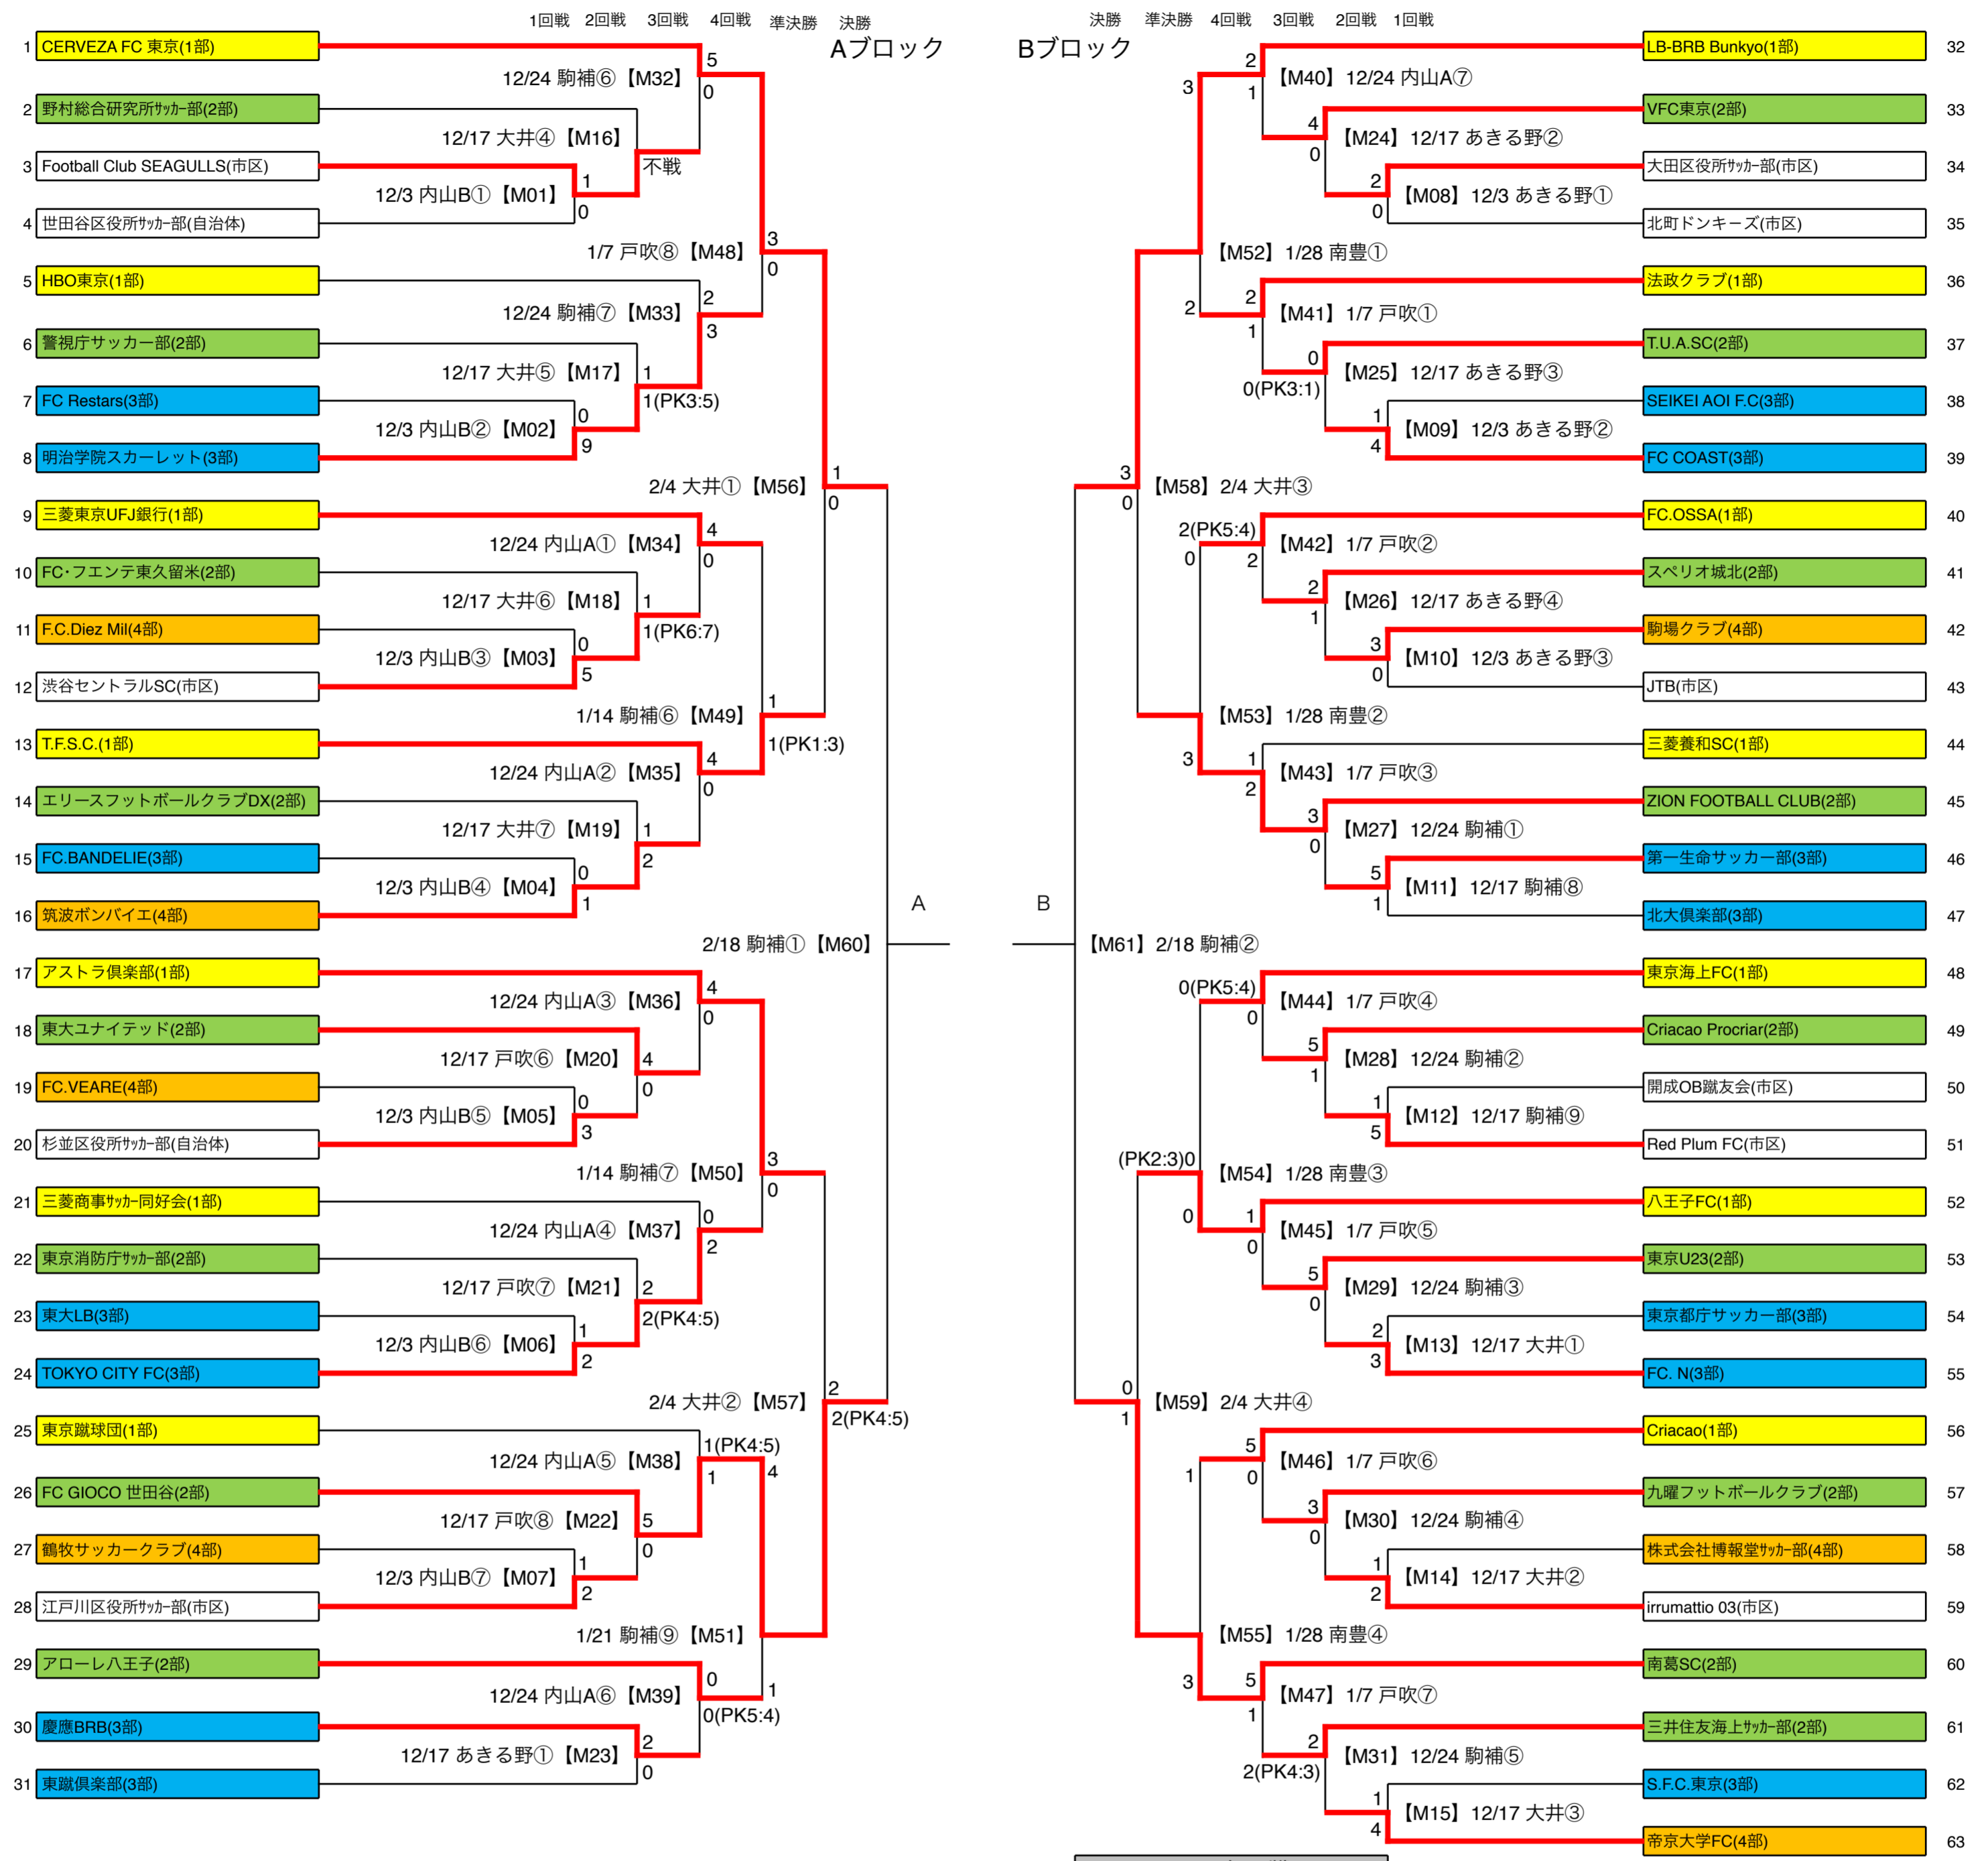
1回戦　2回戦　3回戦　4回戦　準決勝　決勝
Aブロック

1 CERVEZA FC 東京(1部)
2 野村総合研究所ｻｯｶｰ部(2部)
3 Football Club SEAGULLS(市区)
4 世田谷区役所ｻｯｶｰ部(自治体)
5 HBO東京(1部)
6 警視庁サッカー部(2部)
7 FC Restars(3部)
8 明治学院スカーレット(3部)
9 三菱東京UFJ銀行(1部)
10 FC･フエンテ東久留米(2部)
11 F.C.Diez Mil(4部)
12 渋谷セントラルSC(市区)
13 T.F.S.C.(1部)
14 エリースフットボールクラブDX(2部)
15 FC.BANDELIE(3部)
16 筑波ボンバイエ(4部)
17 アストラ倶楽部(1部)
18 東大ユナイテッド(2部)
19 FC.VEARE(4部)
20 杉並区役所ｻｯｶｰ部(自治体)
21 三菱商事ｻｯｶｰ同好会(1部)
22 東京消防庁ｻｯｶｰ部(2部)
23 東大LB(3部)
24 TOKYO CITY FC(3部)
25 東京蹴球団(1部)
26 FC GIOCO 世田谷(2部)
27 鶴牧サッカークラブ(4部)
28 江戸川区役所ｻｯｶｰ部(市区)
29 アローレ八王子(2部)
30 慶應BRB(3部)
31 東蹴倶楽部(3部)

12/3 内山B①【M01】 1 0
12/3 内山B②【M02】 0 9
12/3 内山B③【M03】 0 5
12/3 内山B④【M04】 0 1
12/3 内山B⑤【M05】 0 3
12/3 内山B⑥【M06】 1 2
12/3 内山B⑦【M07】 1 2
12/17 大井④【M16】 不戦
12/17 大井⑤【M17】 1 1(PK3:5)
12/17 大井⑥【M18】 1 1(PK6:7)
12/17 大井⑦【M19】 1 2
12/17 戸吹⑥【M20】 4 0
12/17 戸吹⑦【M21】 2 2(PK4:5)
12/17 戸吹⑧【M22】 5 0
12/17 あきる野①【M23】 2 0
12/24 駒補⑥【M32】 5 0
12/24 駒補⑦【M33】 2 3
12/24 内山A①【M34】 4 0
12/24 内山A②【M35】 4 0
12/24 内山A③【M36】 4 0
12/24 内山A④【M37】 0 2
12/24 内山A⑤【M38】 1(PK4:5) 1
12/24 内山A⑥【M39】 0 0(PK5:4)
1/7 戸吹⑧【M48】 3 0
1/14 駒補⑥【M49】 1 1(PK1:3)
1/14 駒補⑦【M50】 3 0
1/21 駒補⑨【M51】 4 1
2/4 大井①【M56】 1 0
2/4 大井②【M57】 2 2(PK4:5)
2/18 駒補①【M60】
A

決勝　準決勝　4回戦　3回戦　2回戦　1回戦
Bブロック

32 LB-BRB Bunkyo(1部)
33 VFC東京(2部)
34 大田区役所ｻｯｶｰ部(市区)
35 北町ドンキーズ(市区)
36 法政クラブ(1部)
37 T.U.A.SC(2部)
38 SEIKEI AOI F.C(3部)
39 FC COAST(3部)
40 FC.OSSA(1部)
41 スペリオ城北(2部)
42 駒場クラブ(4部)
43 JTB(市区)
44 三菱養和SC(1部)
45 ZION FOOTBALL CLUB(2部)
46 第一生命サッカー部(3部)
47 北大倶楽部(3部)
48 東京海上FC(1部)
49 Criacao Procriar(2部)
50 開成OB蹴友会(市区)
51 Red Plum FC(市区)
52 八王子FC(1部)
53 東京U23(2部)
54 東京都庁サッカー部(3部)
55 FC. N(3部)
56 Criacao(1部)
57 九曜フットボールクラブ(2部)
58 株式会社博報堂ｻｯｶｰ部(4部)
59 irrumattio 03(市区)
60 南葛SC(2部)
61 三井住友海上ｻｯｶｰ部(2部)
62 S.F.C.東京(3部)
63 帝京大学FC(4部)

【M08】12/3 あきる野① 2 0
【M09】12/3 あきる野② 1 4
【M10】12/3 あきる野③ 3 0
【M11】12/17 駒補⑧ 5 1
【M12】12/17 駒補⑨ 1 5
【M13】12/17 大井① 2 3
【M14】12/17 大井② 1 2
【M15】12/17 大井③ 1 4
【M24】12/17 あきる野② 4 0
【M25】12/17 あきる野③ 0 0(PK3:1)
【M26】12/17 あきる野④ 2 1
【M27】12/24 駒補① 3 0
【M28】12/24 駒補② 5 1
【M29】12/24 駒補③ 5 0
【M30】12/24 駒補④ 3 0
【M31】12/24 駒補⑤ 2 2(PK4:3)
【M40】12/24 内山A⑦ 2 1
【M41】1/7 戸吹① 2 1
【M42】1/7 戸吹② 2(PK5:4) 2
【M43】1/7 戸吹③ 1 2
【M44】1/7 戸吹④ 0(PK5:4) 0
【M45】1/7 戸吹⑤ 1 0
【M46】1/7 戸吹⑥ 5 0
【M47】1/7 戸吹⑦ 5 1
【M52】1/28 南豊① 3 2
【M53】1/28 南豊② 0 3
【M54】1/28 南豊③ (PK2:3)0 0
【M55】1/28 南豊④ 1 3
【M58】2/4 大井③ 3 0
【M59】2/4 大井④ 0 1
【M61】2/18 駒補②
B